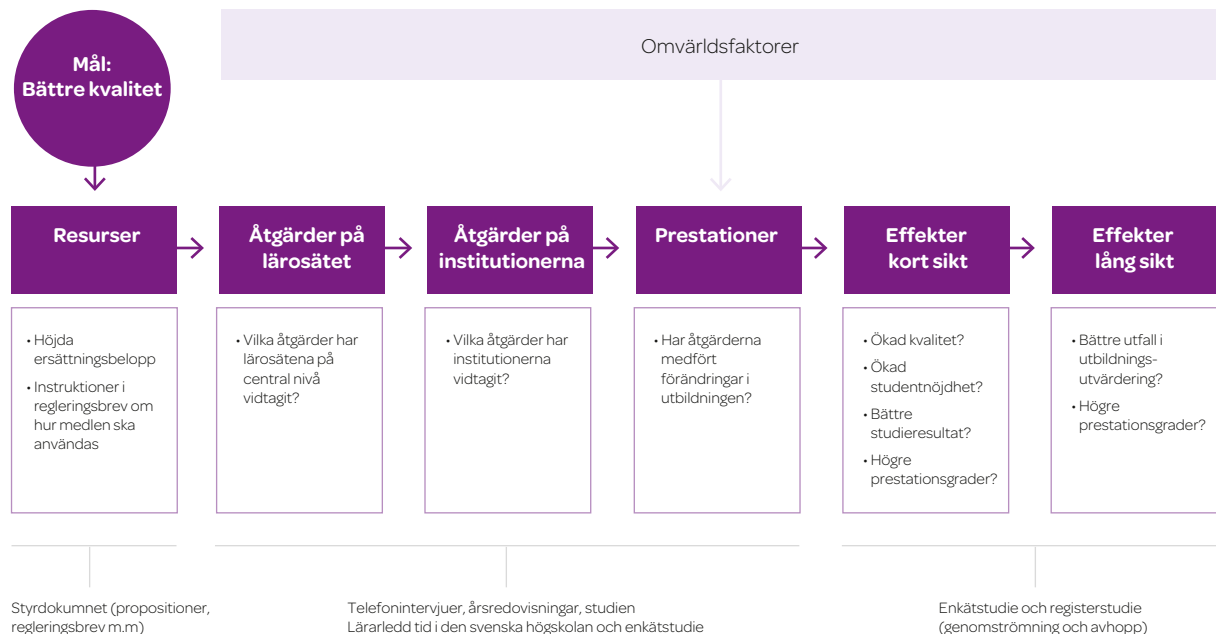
Omvärldsfaktorer

Mål: Bättre kvalitet

Resurser

Åtgärder på lärosätet

Åtgärder på institutionerna

Prestationer

Effekter kort sikt

Effekter lång sikt

• Höjda ersättningsbelopp
• Instruktioner i regleringsbrev om hur medlen ska användas

• Vilka åtgärder har lärosätena på central nivå vidtagit?

• Vilka åtgärder har institutionerna vidtagit?

• Har åtgärderna medfört förändringar i utbildningen?

• Ökad kvalitet?
• Ökad studentnöjdhet?
• Bättre studieresultat?
• Högre prestationsgrader?

• Bättre utfall i utbildningsutvärdering?
• Högre prestationsgrader?

Styrdokumnet (propositioner, regleringsbrev m.m)

Telefonintervjuer, årsredovisningar, studien Lärarledd tid i den svenska högskolan och enkätstudie

Enkätstudie och registerstudie (genomströmning och avhopp)